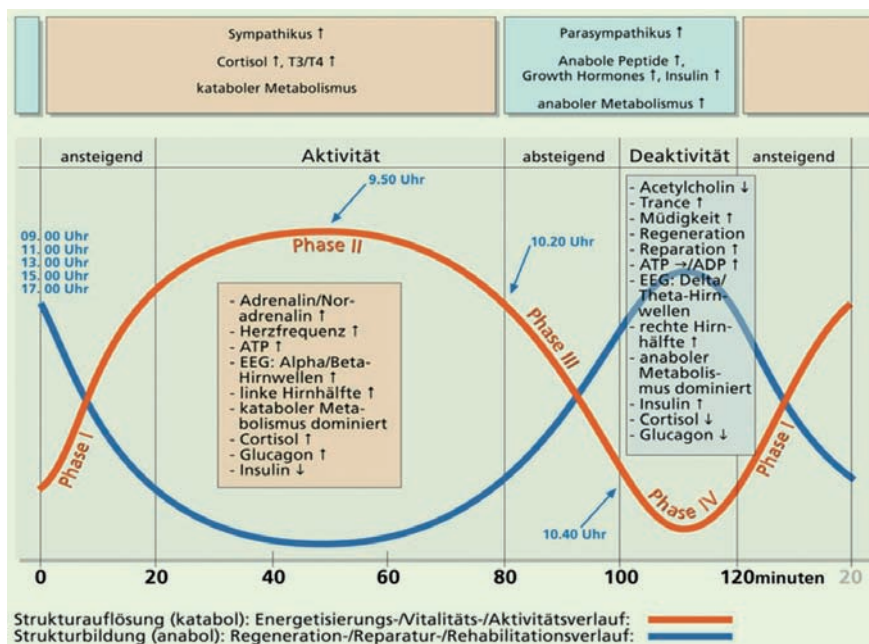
Sympathikus ↑
Cortisol ↑, T3/T4 ↑
kataboler Metabolismus

Parasympathikus ↑
Anabole Peptide ↑, Growth Hormones ↑, Insulin ↑
anaboler Metabolismus ↑

ansteigend | Aktivität | absteigend | Deaktivität | ansteigend

9.50 Uhr

09. 00 Uhr
11. 00 Uhr
13. 00 Uhr
15. 00 Uhr
17. 00 Uhr

Phase II

10.20 Uhr

- Acetylcholin ↓
- Trance ↑
- Müdigkeit ↑
- Regeneration
- Reparation ↑
- ATP →/ADP ↑
- EEG: Delta/ Theta-Hirnwellen
- rechte Hirnhälfte ↑
- anaboler Metabolismus dominiert
- Insulin ↑
- Cortisol ↓
- Glucagon ↓

- Adrenalin/Noradrenalin ↑
- Herzfrequenz ↑
- ATP ↑
- EEG: Alpha/Beta-Hirnwellen ↑
- linke Hirnhälfte ↑
- kataboler Metabolismus dominiert
- Cortisol ↑
- Glucagon ↑
- Insulin ↓

Phase III

Phase I

Phase IV

Phase I

10.40 Uhr

0 20 40 60 80 100 120minuten 20

Strukturauflösung (katabol): Energetisierungs-/Vitalitäts-/Aktivitätsverlauf:
Strukturbildung (anabol): Regeneration-/Reparatur-/Rehabilitationsverlauf: